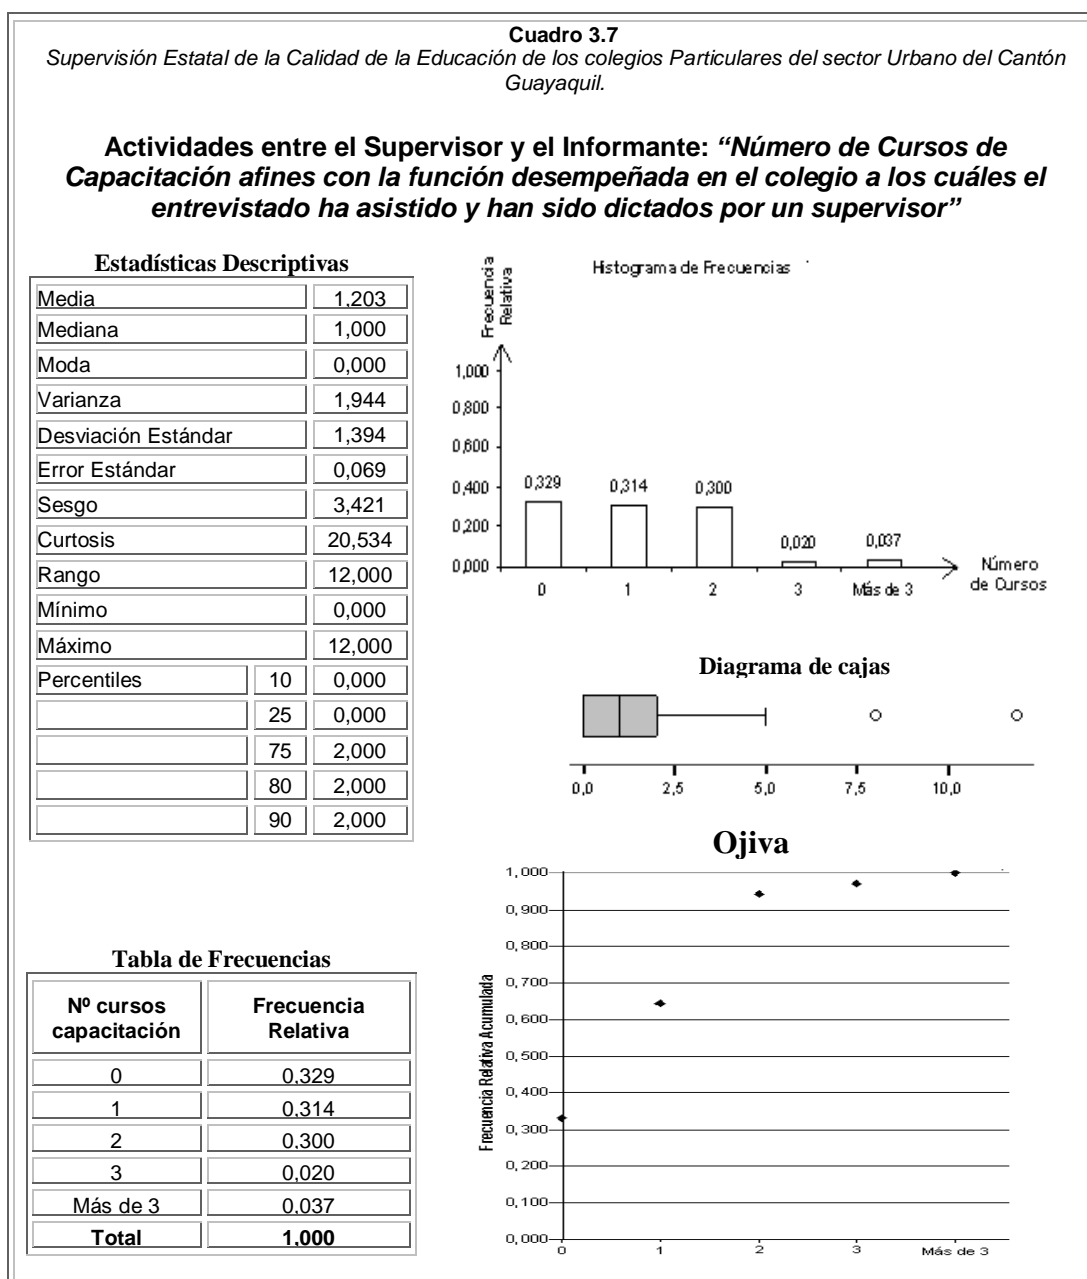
**Cuadro 3.7**
*Supervisión Estatal de la Calidad de la Educación de los colegios Particulares del sector Urbano del Cantón Guayaquil.*

**Actividades entre el Supervisor y el Informante: *"Número de Cursos de Capacitación afines con la función desempeñada en el colegio a los cuáles el entrevistado ha asistido y han sido dictados por un supervisor"***

**Estadísticas Descriptivas**

| | | |
|---|---|---|
| Media | | 1,203 |
| Mediana | | 1,000 |
| Moda | | 0,000 |
| Varianza | | 1,944 |
| Desviación Estándar | | 1,394 |
| Error Estándar | | 0,069 |
| Sesgo | | 3,421 |
| Curtosis | | 20,534 |
| Rango | | 12,000 |
| Mínimo | | 0,000 |
| Máximo | | 12,000 |
| Percentiles | 10 | 0,000 |
| | 25 | 0,000 |
| | 75 | 2,000 |
| | 80 | 2,000 |
| | 90 | 2,000 |

Histograma de Frecuencias

Frecuencia Relativa

1,000
0,800
0,600
0,400
0,200
0,000

0,329 0,314 0,300 0,020 0,037

0 1 2 3 Más de 3

Número de Cursos

**Diagrama de cajas**

0,0 2,5 5,0 7,5 10,0

**Ojiva**

Frecuencia Relativa Acumulada

1,000
0,900
0,800
0,700
0,600
0,500
0,400
0,300
0,200
0,100
0,000

0 1 2 3 Más de 3

**Tabla de Frecuencias**

| Nº cursos capacitación | Frecuencia Relativa |
|---|---|
| 0 | 0,329 |
| 1 | 0,314 |
| 2 | 0,300 |
| 3 | 0,020 |
| Más de 3 | 0,037 |
| **Total** | **1,000** |